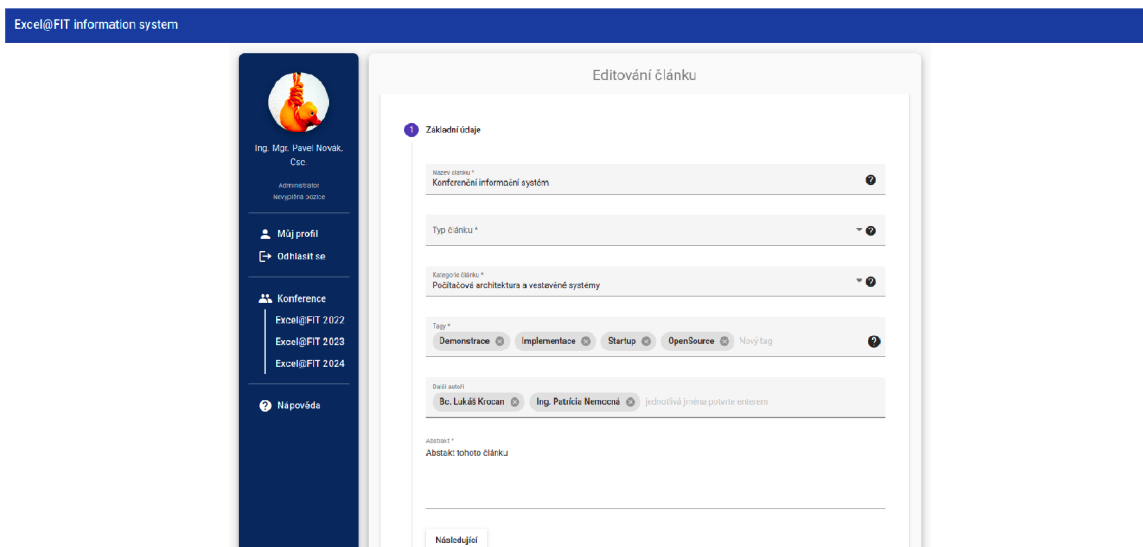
Excel@FIT information system

Ing. Mgr. Pavel Novák, Csc.

Administrator
Nevyplněná pozice

Můj profil
Odhlásit se

Konference
Excel@FIT 2022
Excel@FIT 2023
Excel@FIT 2024

Nápověda

Editování článku

1 Základní údaje

Název článku *
Konferenční informační systém

Typ článku *

Kategorie článku *
Počítačová architektura a vestavěné systémy

Tagy *
Demonstrace Implementace Startup OpenSource Nový tag

Další autoři
Bc. Lukáš Krocan Ing. Patrícia Nemocná jednotlivá jména potvrte enterem

Abstrakt *
Abstakt tohoto článku

Následující